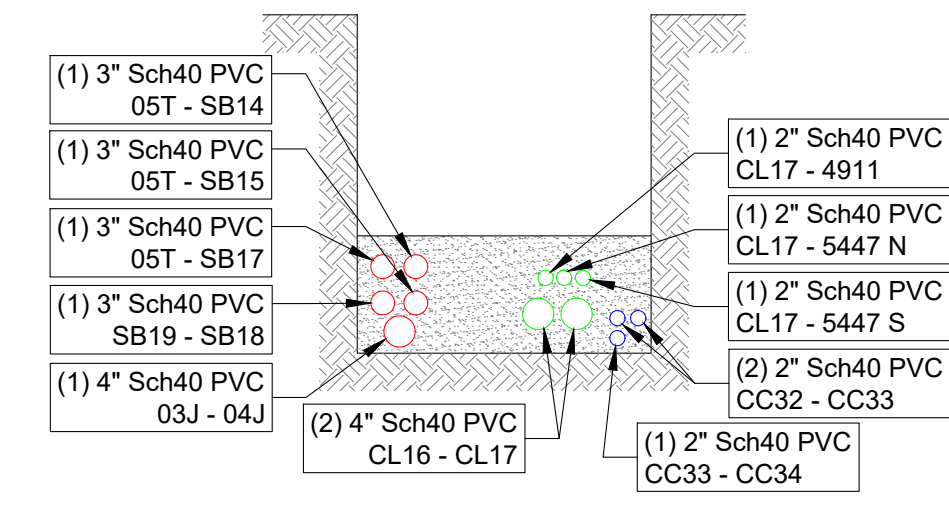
(1) 3" Sch40 PVC
05T - SB14

(1) 3" Sch40 PVC
05T - SB15

(1) 3" Sch40 PVC
05T - SB17

(1) 3" Sch40 PVC
SB19 - SB18

(1) 4" Sch40 PVC
03J - 04J

(2) 4" Sch40 PVC
CL16 - CL17

(1) 2" Sch40 PVC
CL17 - 4911

(1) 2" Sch40 PVC
CL17 - 5447 N

(1) 2" Sch40 PVC
CL17 - 5447 S

(2) 2" Sch40 PVC
CC32 - CC33

(1) 2" Sch40 PVC
CC33 - CC34